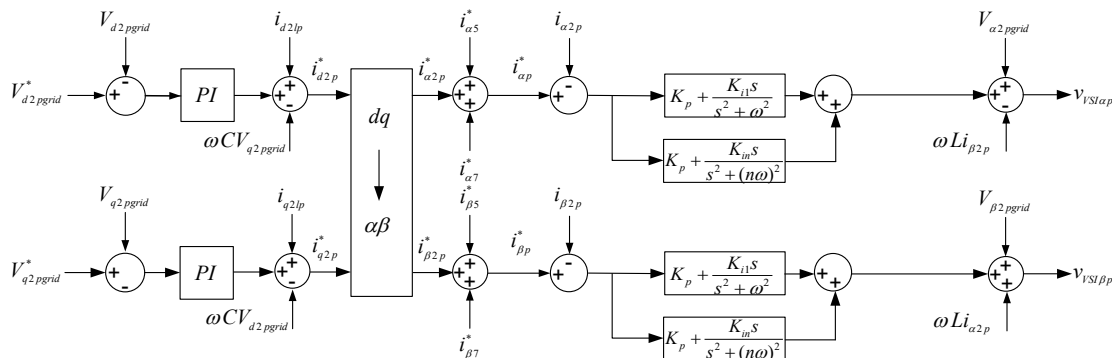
$V_{d2pgrid}$

$V^*_{d2pgrid}$ + - $PI$ $i_{d2lp}$ + + - $i^*_{d2p}$ $\omega CV_{q2pgrid}$

$dq$ $\alpha\beta$

$i^*_{\alpha 5}$ $i^*_{\alpha 2p}$ + + + $i^*_{\alpha 7}$ $i^*_{\alpha p}$ $i_{\alpha 2p}$ -

$K_p + \frac{K_{i1}s}{s^2+\omega^2}$

$K_p + \frac{K_{in}s}{s^2+(n\omega)^2}$

+ +

$V_{\alpha 2pgrid}$ + + + $v_{VSI\alpha p}$ $\omega Li_{\beta 2p}$

$V_{q2pgrid}$

$V^*_{q2pgrid}$ + - $PI$ $i_{q2lp}$ + + - $i^*_{q2p}$ $\omega CV_{d2pgrid}$

$i^*_{\beta 5}$ $i^*_{\beta 2p}$ + + + $i^*_{\beta 7}$ $i^*_{\beta p}$ $i_{\beta 2p}$ -

$K_p + \frac{K_{i1}s}{s^2+\omega^2}$

$K_p + \frac{K_{in}s}{s^2+(n\omega)^2}$

+ +

$V_{\beta 2pgrid}$ + + + $v_{VSI\beta p}$ $\omega Li_{\alpha 2p}$